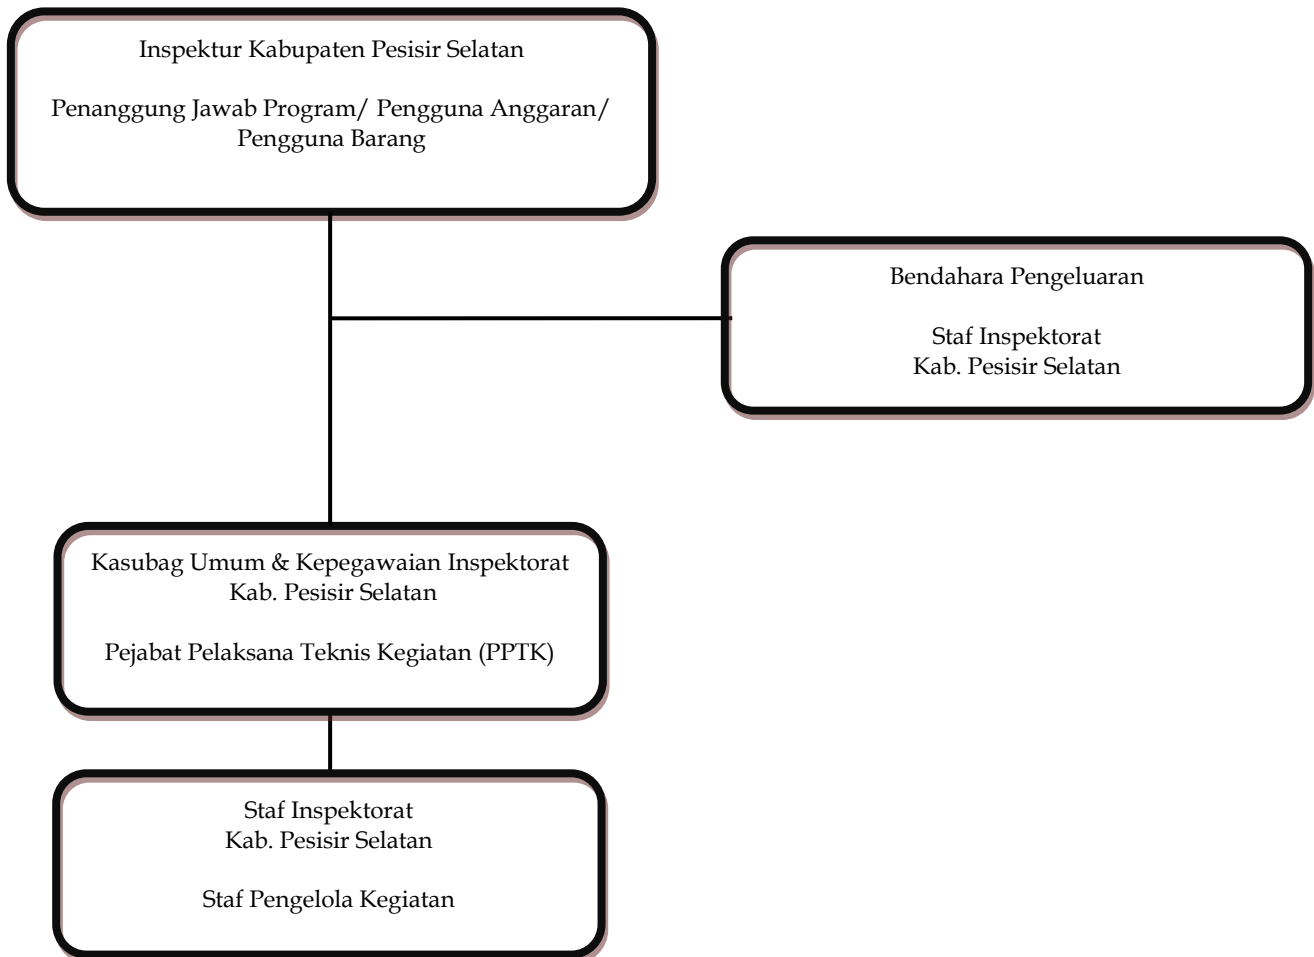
Inspektur Kabupaten Pesisir Selatan

Penanggung Jawab Program/ Pengguna Anggaran/ Pengguna Barang

Bendahara Pengeluaran

Staf Inspektorat
Kab. Pesisir Selatan

Kasubag Umum & Kepegawaian Inspektorat
Kab. Pesisir Selatan

Pejabat Pelaksana Teknis Kegiatan (PPTK)

Staf Inspektorat
Kab. Pesisir Selatan

Staf Pengelola Kegiatan